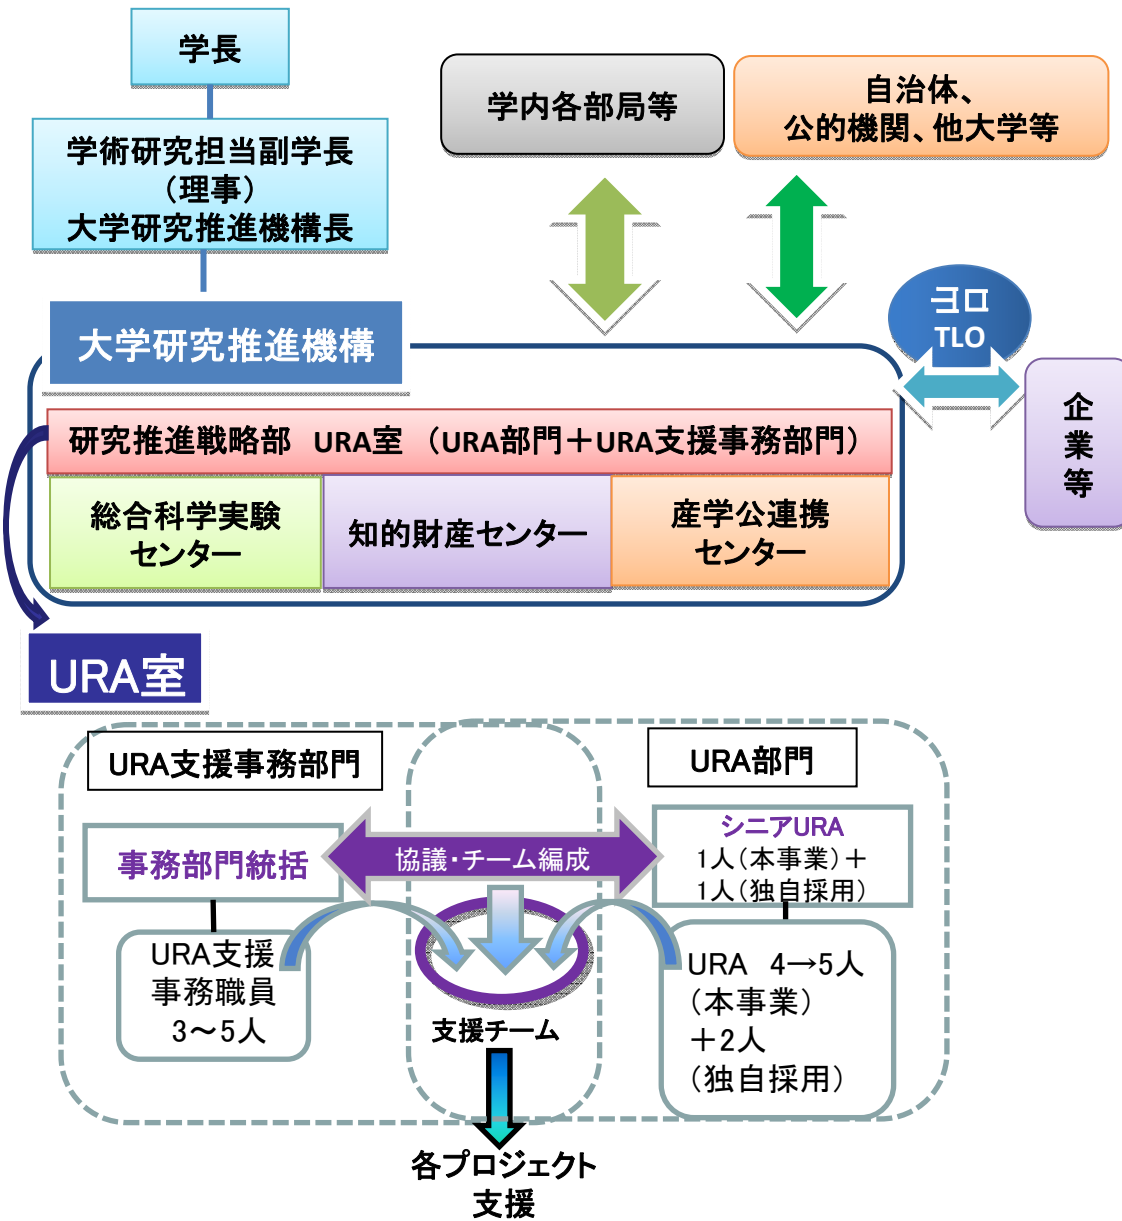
学長

学術研究担当副学長
（理事）
大学研究推進機構長

学内各部局等

自治体、
公的機関、他大学等

ヨロ
TLO

大学研究推進機構

研究推進戦略部　URA室　（URA部門＋URA支援事務部門）

企業等

総合科学実験
センター

知的財産センター

産学公連携
センター

URA室

URA支援事務部門

URA部門

事務部門統括

協議・チーム編成

シニアURA
1人（本事業）＋
1人（独自採用）

URA支援
事務職員
3〜5人

支援チーム

URA　4→5人
（本事業）
＋2人
（独自採用）

各プロジェクト
支援